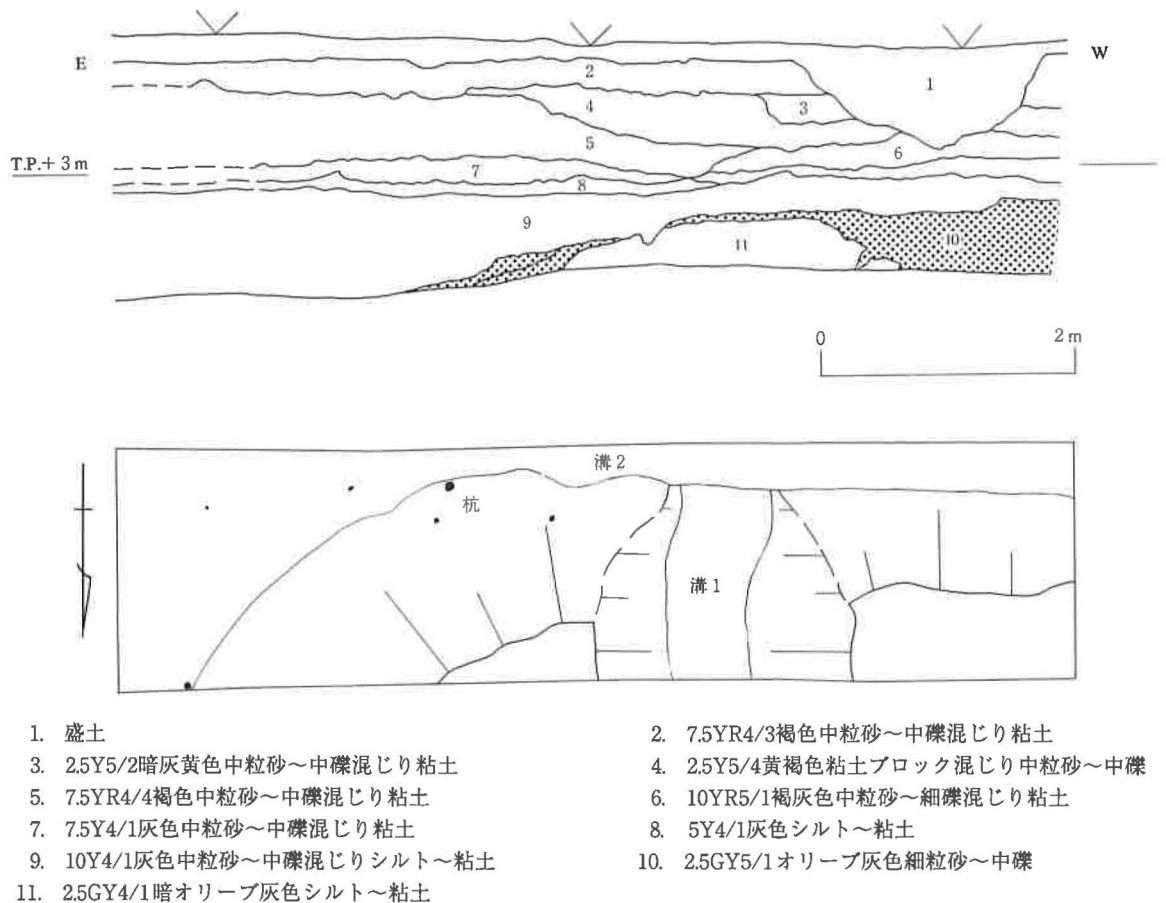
E

W

1

2

3

4

5

6

7

8

9

10

11

T.P.+ 3 m

0

2 m

溝 2

杭

溝 1

1. 盛土
2. 7.5YR4/3褐色中粒砂～中礫混じり粘土
3. 2.5Y5/2暗灰黄色中粒砂～中礫混じり粘土
4. 2.5Y5/4黄褐色粘土ブロック混じり中粒砂～中礫
5. 7.5YR4/4褐色中粒砂～中礫混じり粘土
6. 10YR5/1褐灰色中粒砂～細礫混じり粘土
7. 7.5Y4/1灰色中粒砂～中礫混じり粘土
8. 5Y4/1灰色シルト～粘土
9. 10Y4/1灰色中粒砂～中礫混じりシルト～粘土
10. 2.5GY5/1オリーブ灰色細粒砂～中礫
11. 2.5GY4/1暗オリーブ灰色シルト～粘土